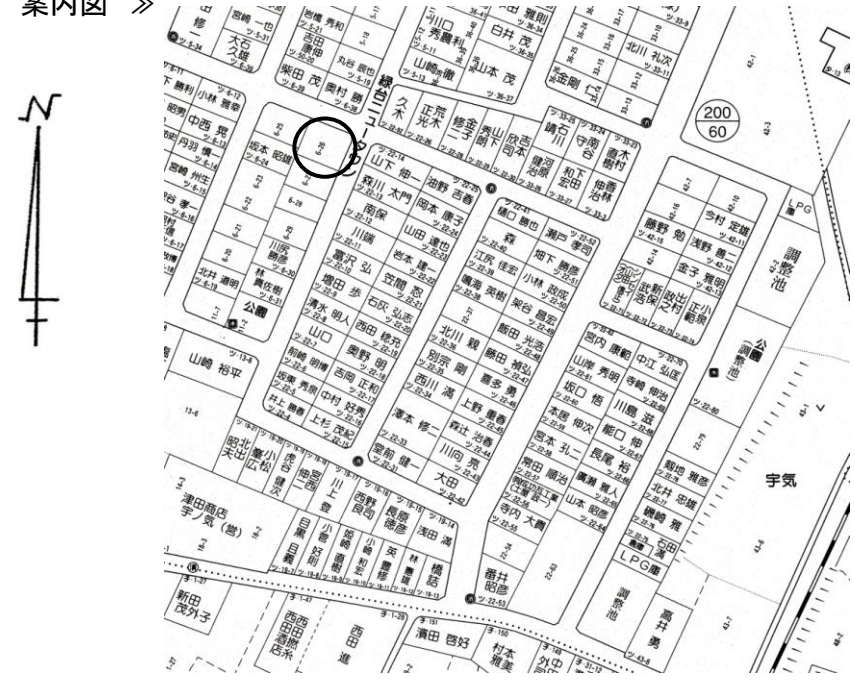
案内図 ≫

N

宮崎 一也
大石 久雄
岩橋 秀和
吉田 康朗
丸谷 典宏
柴田 茂
奥村 勝
川口 秀暢
臼井 茂
山崎 憲
木山 茂
雅則
北川 礼次
金剛
緑台ニュータウン
200
60
中西 晃
丹羽
坂本 昭雄
久木
正宗 光木
修造 二子
秀則 木下
山下 司
晴 吉川
守雄 宮田
嘉樹 木村
仙田 浩林
山下 伸一
森川 太門
岡本 康子
湯野 吉春
南保
山田 達也
樋口 勝也
森
瀬戸 考司
坂下 勝彦
江尻 信宏
小林 政成
嶋滝 英樹
架谷 昌宏
藤野 勉
今村 定雄
浅野 喜一
金子 雅明
武藤 佐保
牧田 之和
江口 裕美
LPG
調整池
川辺 昌彦
林 真佐樹
北井 清明
公園
宮沢 弘
岩本 建一
増田 歩
笠間 勇
石灰 弘志
清水 明人
西田 穂充
山口
奥野 明
北川 翔
飯田 光浩
別宮 剛
細田 福弘
西川 満
喜多 勇
宮内 康範
中江 弘匡
山崎 秀明
寺崎 伸治
坂口 悟
川島 滋
本居 伸次
熊口 伸
宮本 礼二
長尾 裕
山崎 裕平
前崎 明
吉岡 正和
中村 好秀
坂東 秀樹
上杉 茂紀
井上 勝
澤本 修一
森辻 治春
上野 豊彦
川向 亮
大田
堂前 健一
鶴田 順治
廣瀬 亮人
山本 和彦
寺内 大典
公園
調整池
宇気
菊地 雅彦
北井 忠雄
磯崎 雅
石田
LPG
昭北 天出
喜小 松
宮下
川上 良
西野 良司
長尾 徳彦
浅田 満
津田商店 宇ノ気(営)
目黒 目
好則
小森
英
橋詰
番井 昭彦
調整池
高井 勇
新田 茂外子
西田酒店
西田 道
濱田 啓好
村本 雅美
外中